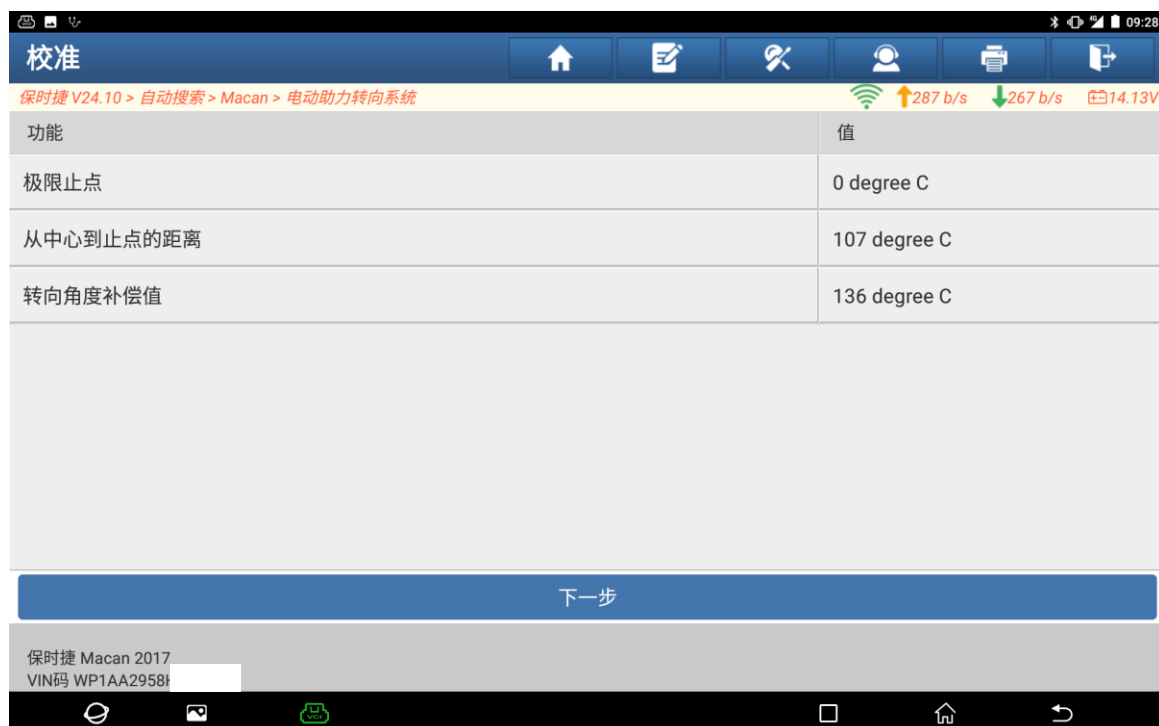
09:28

校准

保时捷 V24.10 > 自动搜索 > Macan > 电动助力转向系统

287 b/s 267 b/s 14.13V

| 功能 | 值 |
|---|---|
| 极限止点 | 0 degree C |
| 从中心到止点的距离 | 107 degree C |
| 转向角度补偿值 | 136 degree C |

下一步

保时捷 Macan 2017
VIN码 WP1AA2958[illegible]

VCI